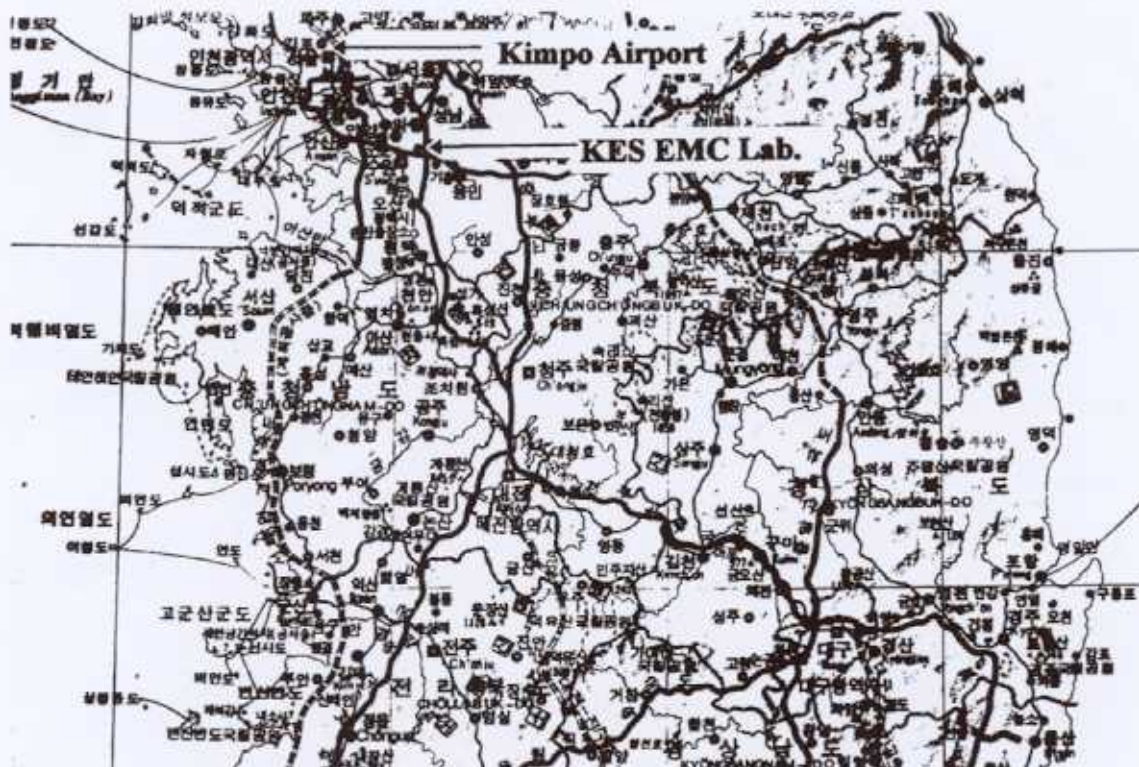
Kimpo Airport

KES EMC Lab.

인천광역시

안산

오산

안성

천안

충주

청주

CHUNGCHONGBUK-DO

CHUNGCHONGNAM-DO

공주

대전광역시

보령

논산

서천

군산

익산

전주

전라북도

CHOLLABUK-DO

김천

구미

상주

안동

경상북도

KYONGSANGBUK-DO

대구광역시

경산

경주

포항

영천

고군산군도

외연열도

영덕

울진

제천

원주

홍성

서산

태안

당진

아산

예산

청양

부여

강경

금산

영동

옥천

보은

문경

예천

영주

의성

거창

함양

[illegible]